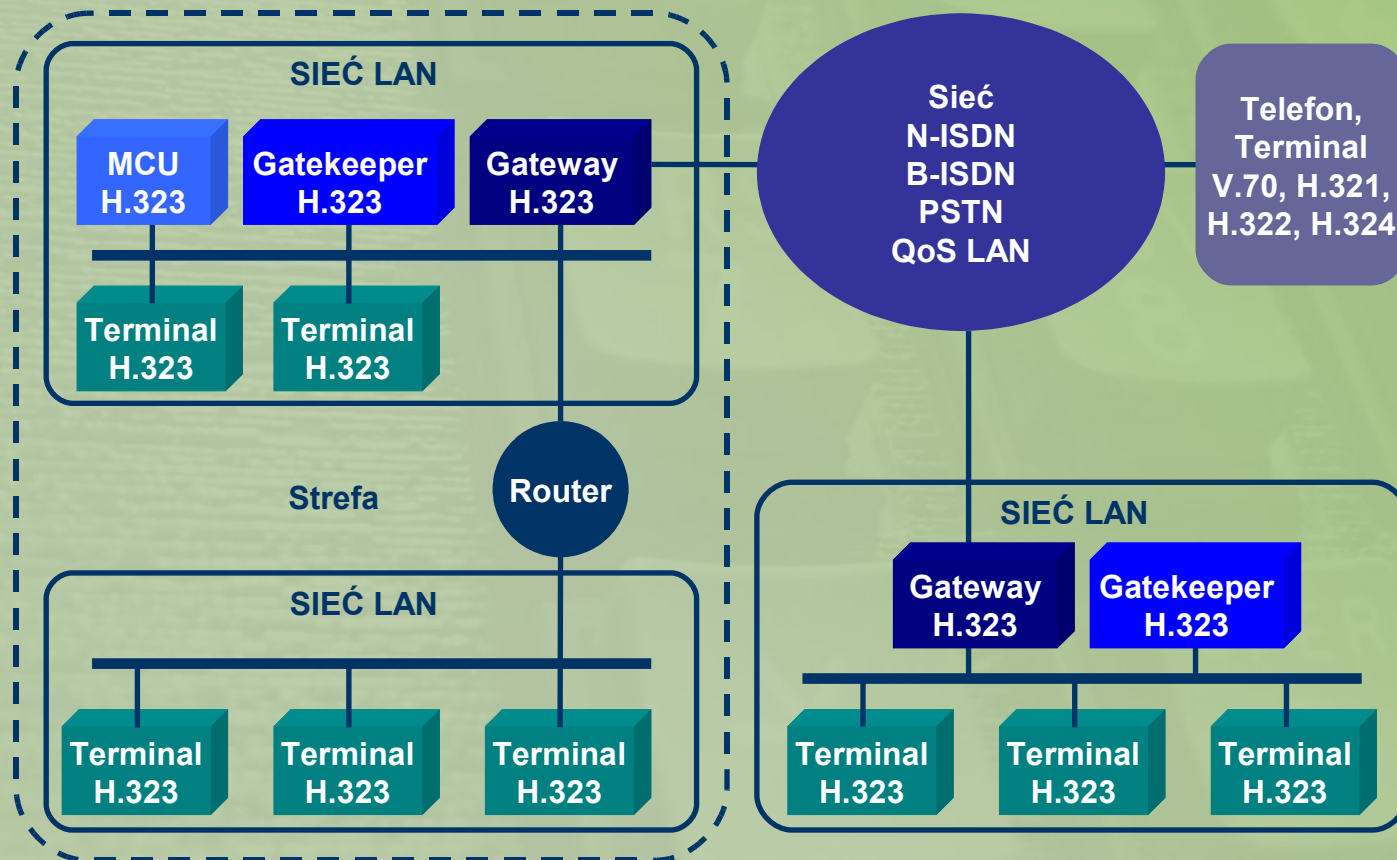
SIEĆ LAN

MCU
H.323

Gatekeeper
H.323

Gateway
H.323

Terminal
H.323

Terminal
H.323

Sieć
N-ISDN
B-ISDN
PSTN
QoS LAN

Telefon,
Terminal
V.70, H.321,
H.322, H.324

Strefa

Router

SIEĆ LAN

Terminal
H.323

Terminal
H.323

Terminal
H.323

SIEĆ LAN

Gateway
H.323

Gatekeeper
H.323

Terminal
H.323

Terminal
H.323

Terminal
H.323